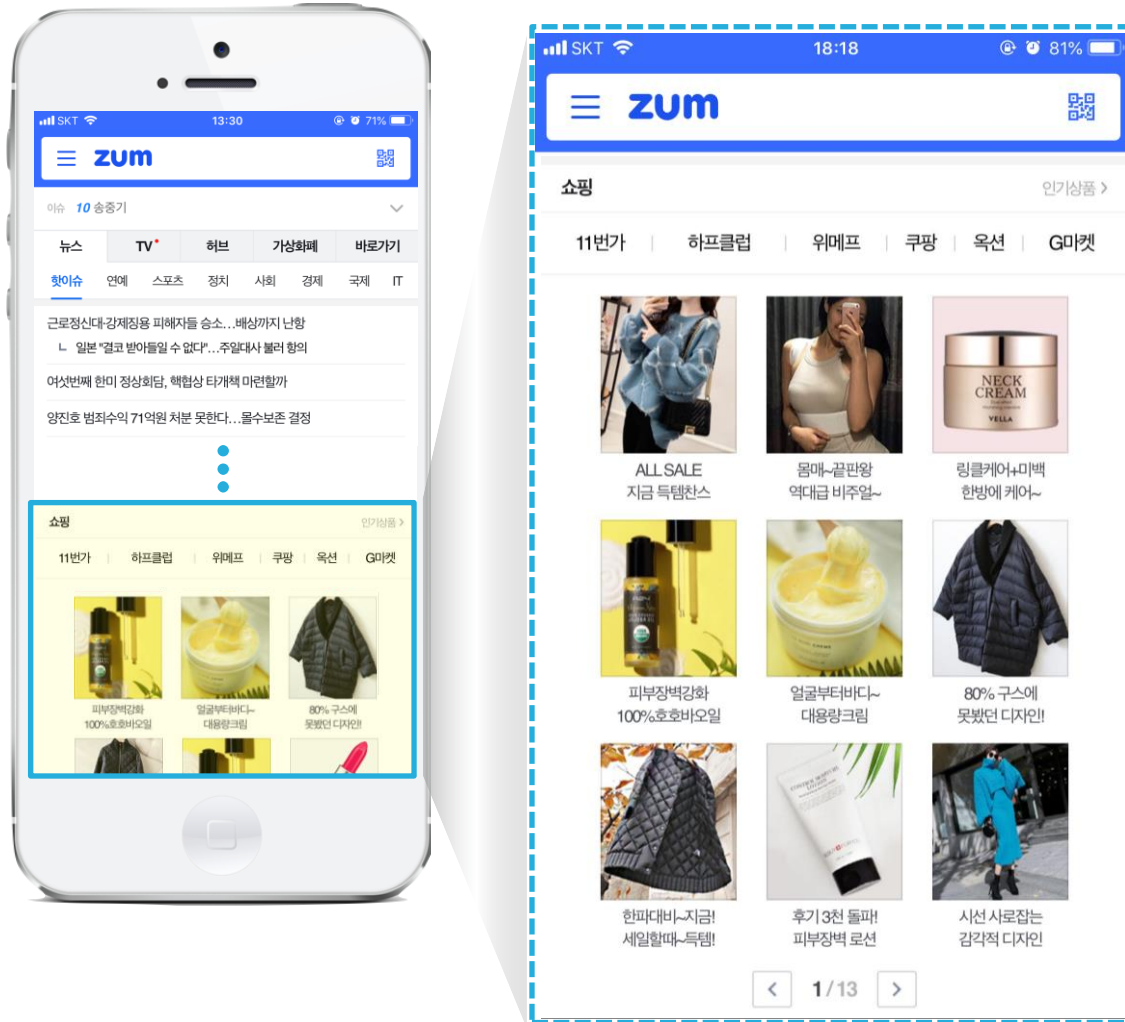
SKT 13:30 71%

zum

이슈 10 송중기

뉴스 | TV | 허브 | 가상화폐 | 바로가기

핫이슈 연예 스포츠 정치 사회 경제 국제 IT

근로정신대·강제징용 피해자들 승소…배상까지 난항

ㄴ 일본 "결코 받아들일 수 없다"…주일대사 불러 항의

여섯번째 한미 정상회담, 핵협상 타개책 마련할까

양진호 범죄수익 71억원 처분 못한다…몰수보존 결정

쇼핑 인기상품 >

11번가 | 하프클럽 | 위메프 | 쿠팡 | 옥션 | G마켓

피부장벽강화 100%호호바오일

얼굴부터바디~ 대용량크림

80% 구스에 못봤던 디자인!

SKT 18:18 81%

zum

쇼핑 인기상품 >

11번가 | 하프클럽 | 위메프 | 쿠팡 | 옥션 | G마켓

NECK CREAM VELLA

ALL SALE 지금 득템찬스

몸매~끝판왕 역대급 비주얼~

링클케어+미백 한방에 케어~

피부장벽강화 100%호호바오일

얼굴부터바디~ 대용량크림

80% 구스에 못봤던 디자인!

한파대비~지금! 세일할때~득템!

후기 3천 돌파! 피부장벽 로션

시선 사로잡는 감각적 디자인

< 1/13 >